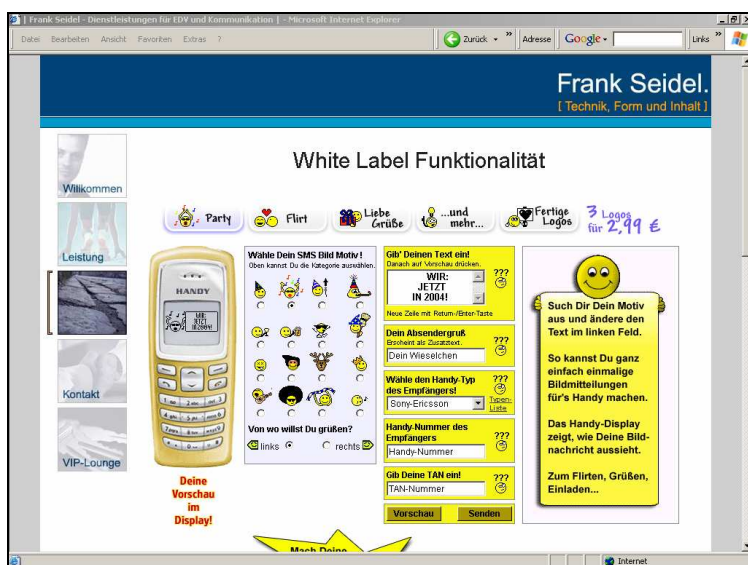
| Frank Seidel - Dienstleistungen für EDV und Kommunikation | - Microsoft Internet Explorer

Datei Bearbeiten Ansicht Favoriten Extras ?

Zurück Adresse Google Links

Frank Seidel.
[ Technik, Form und Inhalt ]

Willkommen

Leistung

Kontakt

VIP-Lounge

White Label Funktionalität

Party Flirt Liebe Grüße ...und mehr... Fertige Logos 3 Logos für 2,99 €

HANDY

WIR: JETZT IN 2004!

Deine Vorschau im Display!

Wähle Dein SMS Bild Motiv!
Oben kannst Du die Kategorie auswählen.

Von wo willst Du grüßen?
links rechts

Gib' Deinen Text ein!
Danach auf Vorschau drücken.

WIR: JETZT IN 2004!

???

Neue Zeile mit Return-/Enter-Taste

Dein Absendergruß
Erscheint als Zusatztext.
Dein Wieselchen
???

Wähle den Handy-Typ des Empfängers!
Sony-Ericsson
???
Typen-Liste

Handy-Nummer des Empfängers
Handy-Nummer
???

Gib Deine TAN ein!
TAN-Nummer
???

Vorschau Senden

Such Dir Dein Motiv aus und ändere den Text im linken Feld.

So kannst Du ganz einfach einmalige Bildmitteilungen für's Handy machen.

Das Handy-Display zeigt, wie Deine Bildnachricht aussieht.

Zum Flirten, Grüßen, Einladen...

Mach Deine

Internet